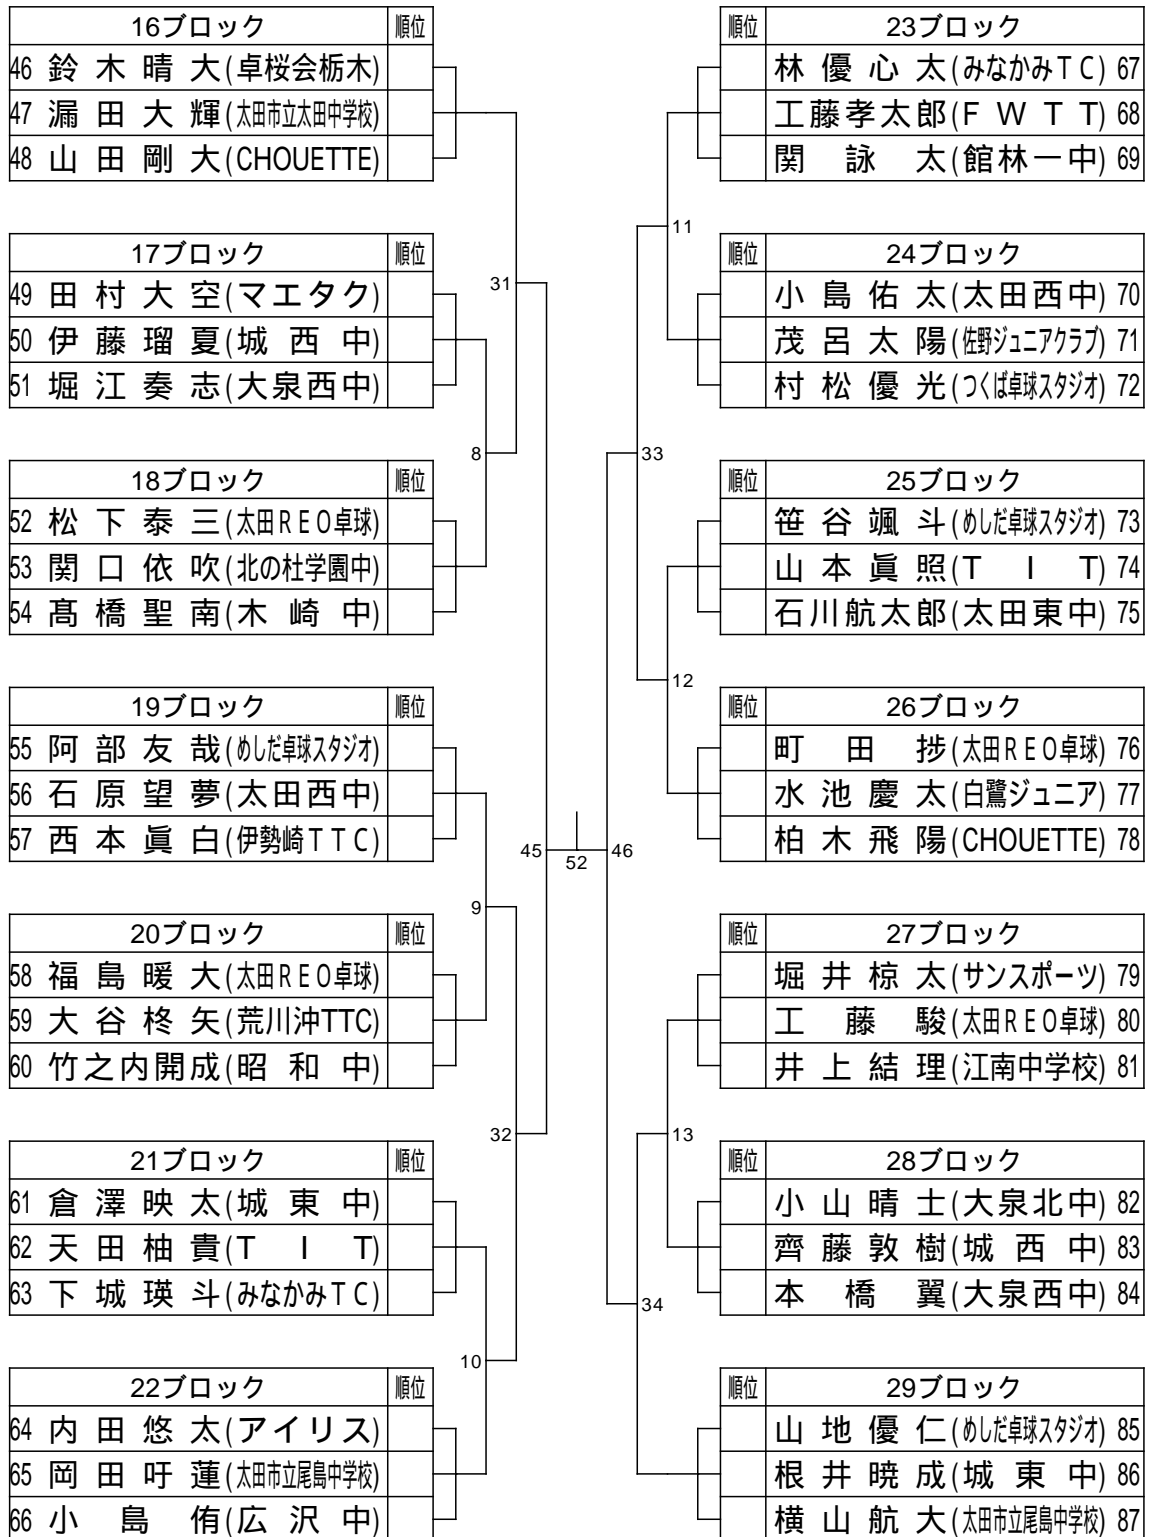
| 16ブロック | 順位 |
|---|---|
| 46 鈴木晴大(卓桜会栃木) | |
| 47 漏田大輝(太田市立太田中学校) | |
| 48 山田剛大(CHOUETTE) | |

| 17ブロック | 順位 |
|---|---|
| 49 田村大空(マエタク) | |
| 50 伊藤瑠夏(城西中) | |
| 51 堀江奏志(大泉西中) | |

| 18ブロック | 順位 |
|---|---|
| 52 松下泰三(太田REO卓球) | |
| 53 関口依吹(北の杜学園中) | |
| 54 髙橋聖南(木崎中) | |

| 19ブロック | 順位 |
|---|---|
| 55 阿部友哉(めしだ卓球スタジオ) | |
| 56 石原望夢(太田西中) | |
| 57 西本眞白(伊勢崎TTC) | |

| 20ブロック | 順位 |
|---|---|
| 58 福島暖大(太田REO卓球) | |
| 59 大谷柊矢(荒川沖TTC) | |
| 60 竹之内開成(昭和中) | |

| 21ブロック | 順位 |
|---|---|
| 61 倉澤映太(城東中) | |
| 62 天田柚貴(TIT) | |
| 63 下城瑛斗(みなかみTC) | |

| 22ブロック | 順位 |
|---|---|
| 64 内田悠太(アイリス) | |
| 65 岡田吁蓮(太田市立尾島中学校) | |
| 66 小島侑(広沢中) | |

31
8
9
32
10
45
52
46
11
33
12
13
34

| 順位 | 23ブロック |
|---|---|
| | 林優心太(みなかみTC) 67 |
| | 工藤孝太郎(FWTT) 68 |
| | 関詠太(館林一中) 69 |

| 順位 | 24ブロック |
|---|---|
| | 小島佑太(太田西中) 70 |
| | 茂呂太陽(佐野ジュニアクラブ) 71 |
| | 村松優光(つくば卓球スタジオ) 72 |

| 順位 | 25ブロック |
|---|---|
| | 笹谷颯斗(めしだ卓球スタジオ) 73 |
| | 山本眞照(TIT) 74 |
| | 石川航太郎(太田東中) 75 |

| 順位 | 26ブロック |
|---|---|
| | 町田捗(太田REO卓球) 76 |
| | 水池慶太(白鷺ジュニア) 77 |
| | 柏木飛陽(CHOUETTE) 78 |

| 順位 | 27ブロック |
|---|---|
| | 堀井椋太(サンスポーツ) 79 |
| | 工藤駿(太田REO卓球) 80 |
| | 井上結理(江南中学校) 81 |

| 順位 | 28ブロック |
|---|---|
| | 小山晴士(大泉北中) 82 |
| | 齊藤敦樹(城西中) 83 |
| | 本橋翼(大泉西中) 84 |

| 順位 | 29ブロック |
|---|---|
| | 山地優仁(めしだ卓球スタジオ) 85 |
| | 根井暁成(城東中) 86 |
| | 横山航大(太田市立尾島中学校) 87 |